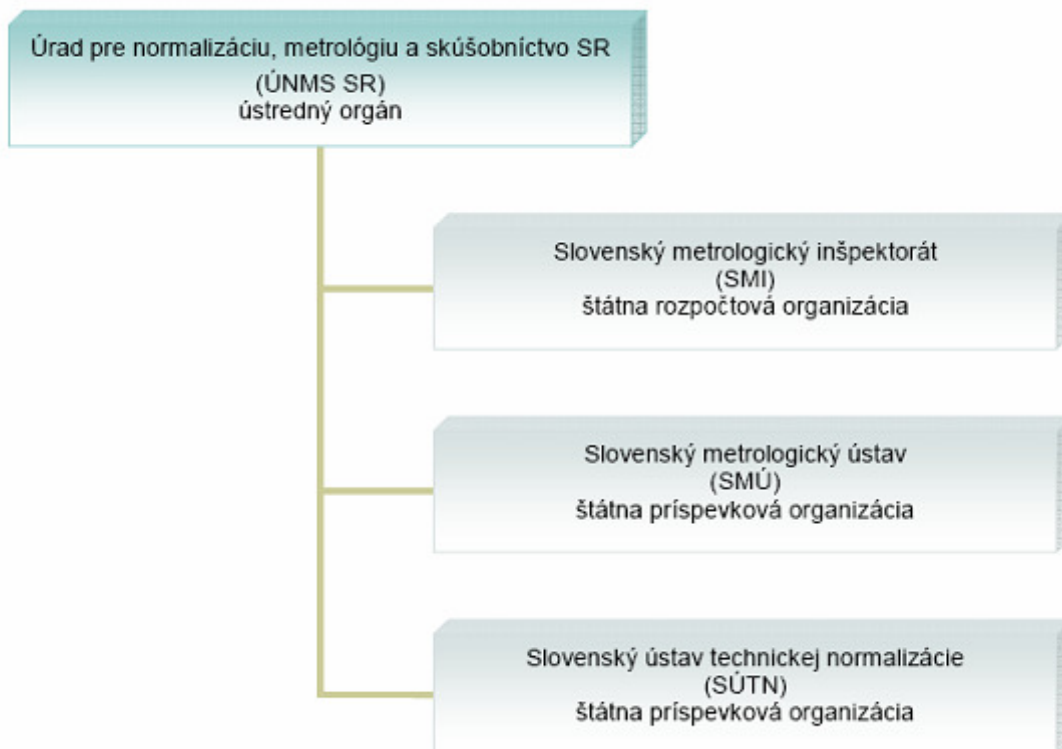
Úrad pre normalizáciu, metrológiu a skúšobníctvo SR
(ÚNMS SR)
ústredný orgán

Slovenský metrologický inšpektorát
(SMI)
štátna rozpočtová organizácia

Slovenský metrologický ústav
(SMÚ)
štátna príspevková organizácia

Slovenský ústav technickej normalizácie
(SÚTN)
štátna príspevková organizácia